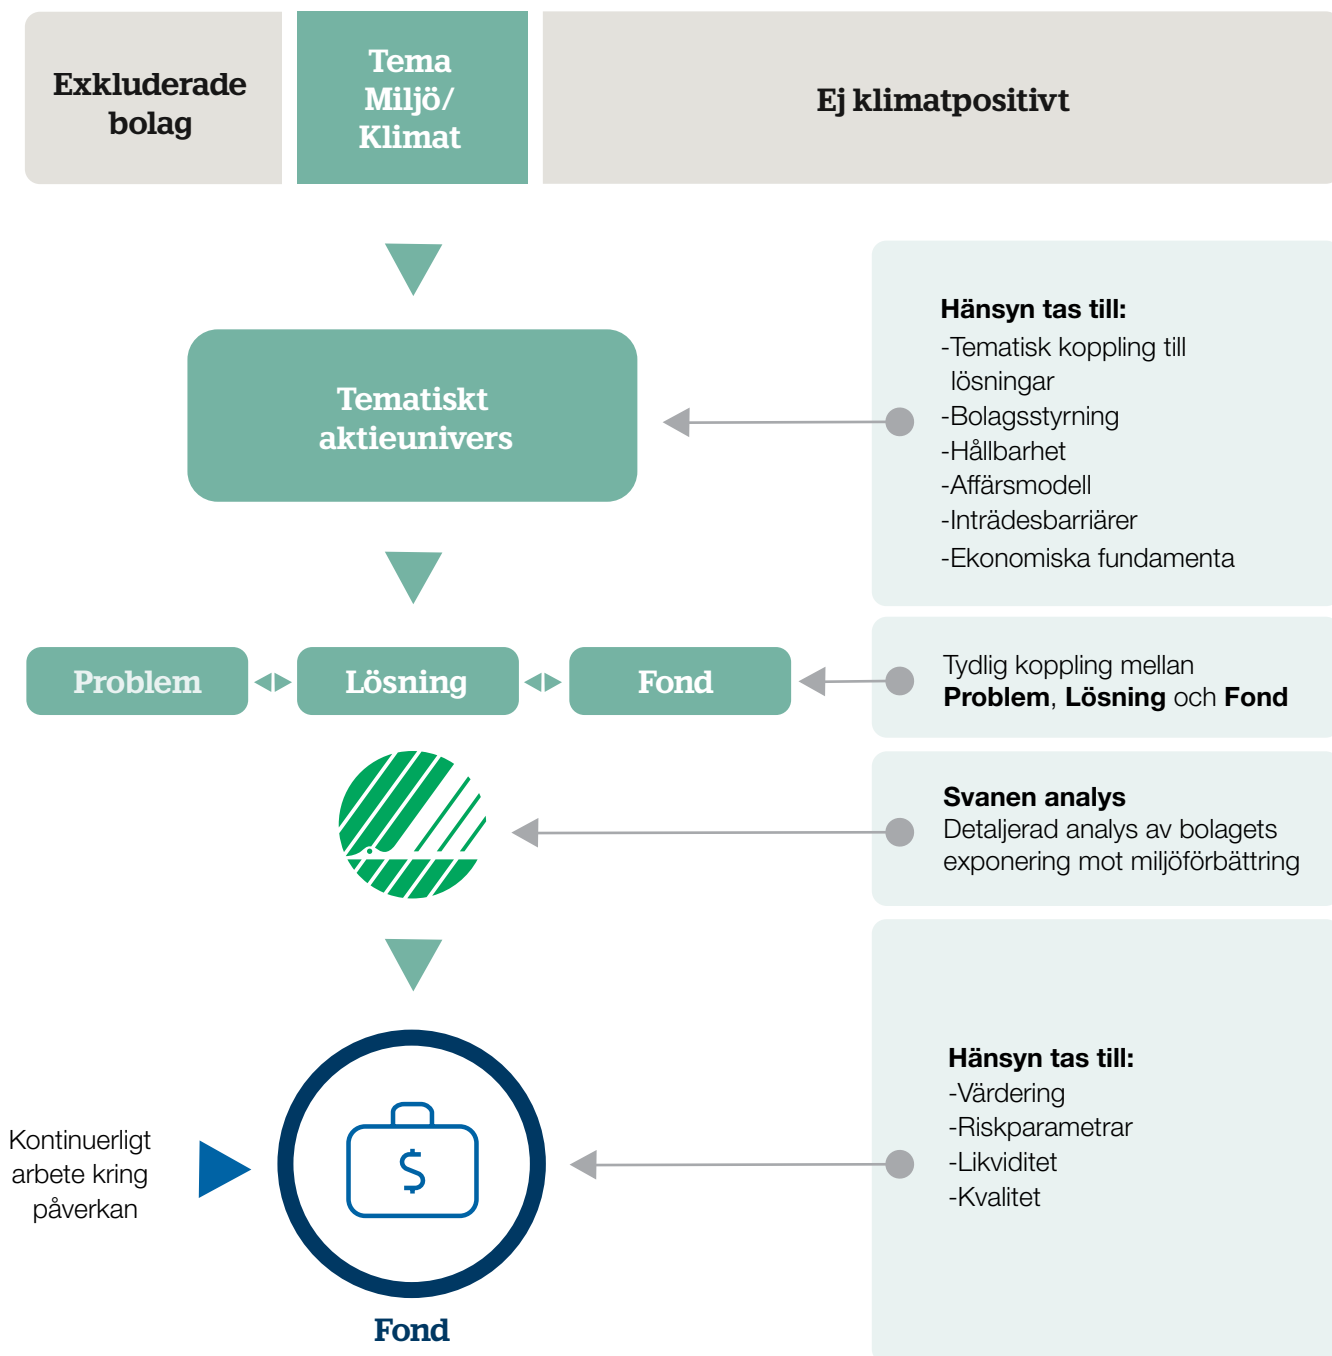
Exkluderade bolag

Tema Miljö/ Klimat

Ej klimatpositivt

Hänsyn tas till:
-Tematisk koppling till lösningar
-Bolagsstyrning
-Hållbarhet
-Affärsmodell
-Inträdesbarriärer
-Ekonomiska fundamenta

Tematiskt aktieunivers

Problem

Lösning

Fond

Tydlig koppling mellan **Problem**, **Lösning** och **Fond**

**Svanen analys**
Detaljerad analys av bolagets exponering mot miljöförbättring

Hänsyn tas till:
-Värdering
-Riskparametrar
-Likviditet
-Kvalitet

Kontinuerligt arbete kring påverkan

$

Fond